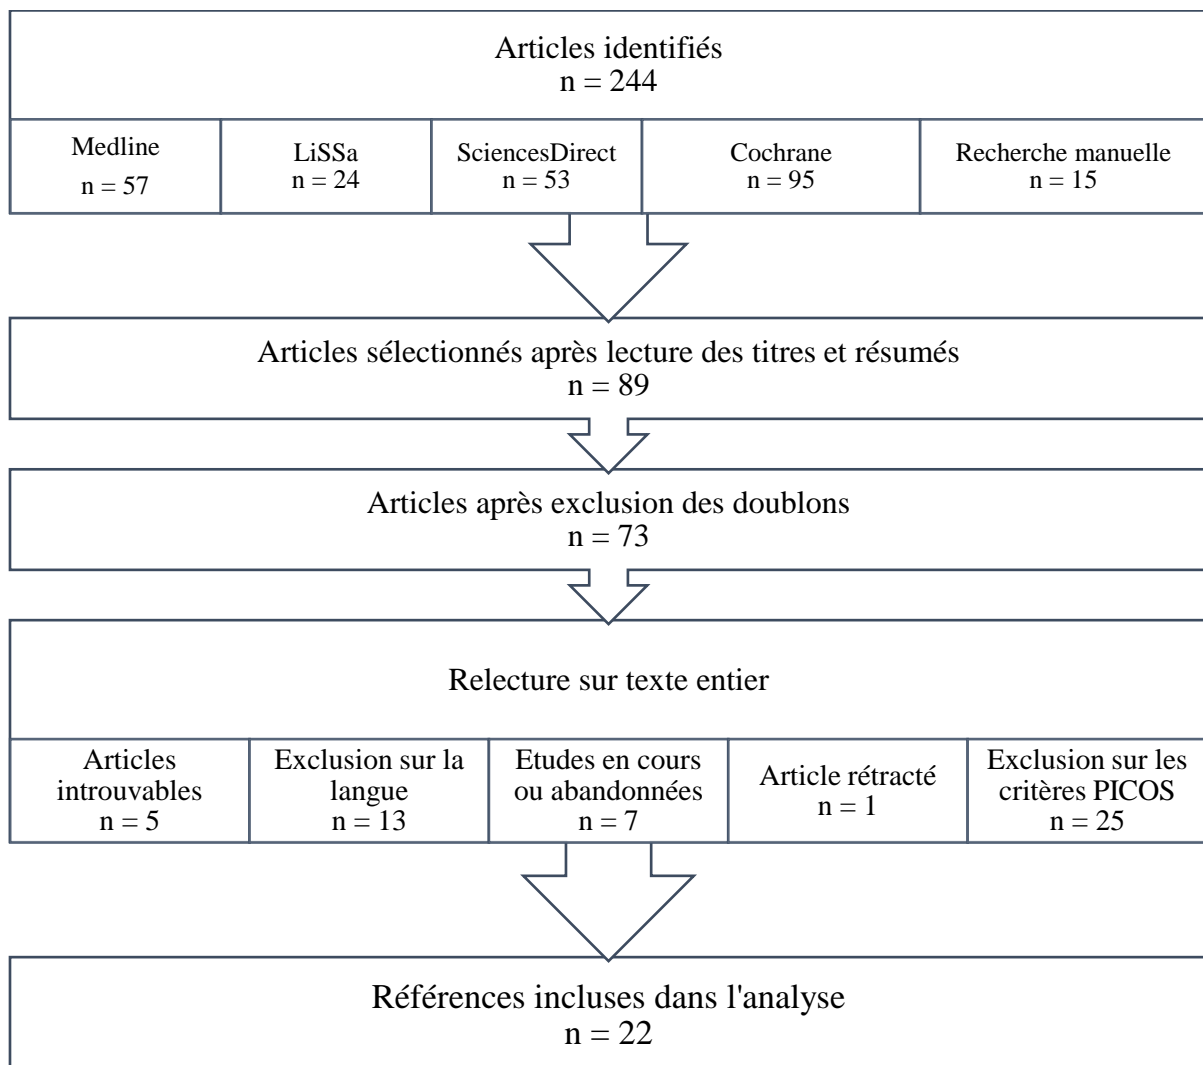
Articles identifiés
n = 244

| Medline n = 57 | LiSSa n = 24 | SciencesDirect n = 53 | Cochrane n = 95 | Recherche manuelle n = 15 |
|---|---|---|---|---|

Articles sélectionnés après lecture des titres et résumés
n = 89

Articles après exclusion des doublons
n = 73

Relecture sur texte entier

| Articles introuvables n = 5 | Exclusion sur la langue n = 13 | Etudes en cours ou abandonnées n = 7 | Article rétracté n = 1 | Exclusion sur les critères PICOS n = 25 |
|---|---|---|---|---|

Références incluses dans l'analyse
n = 22